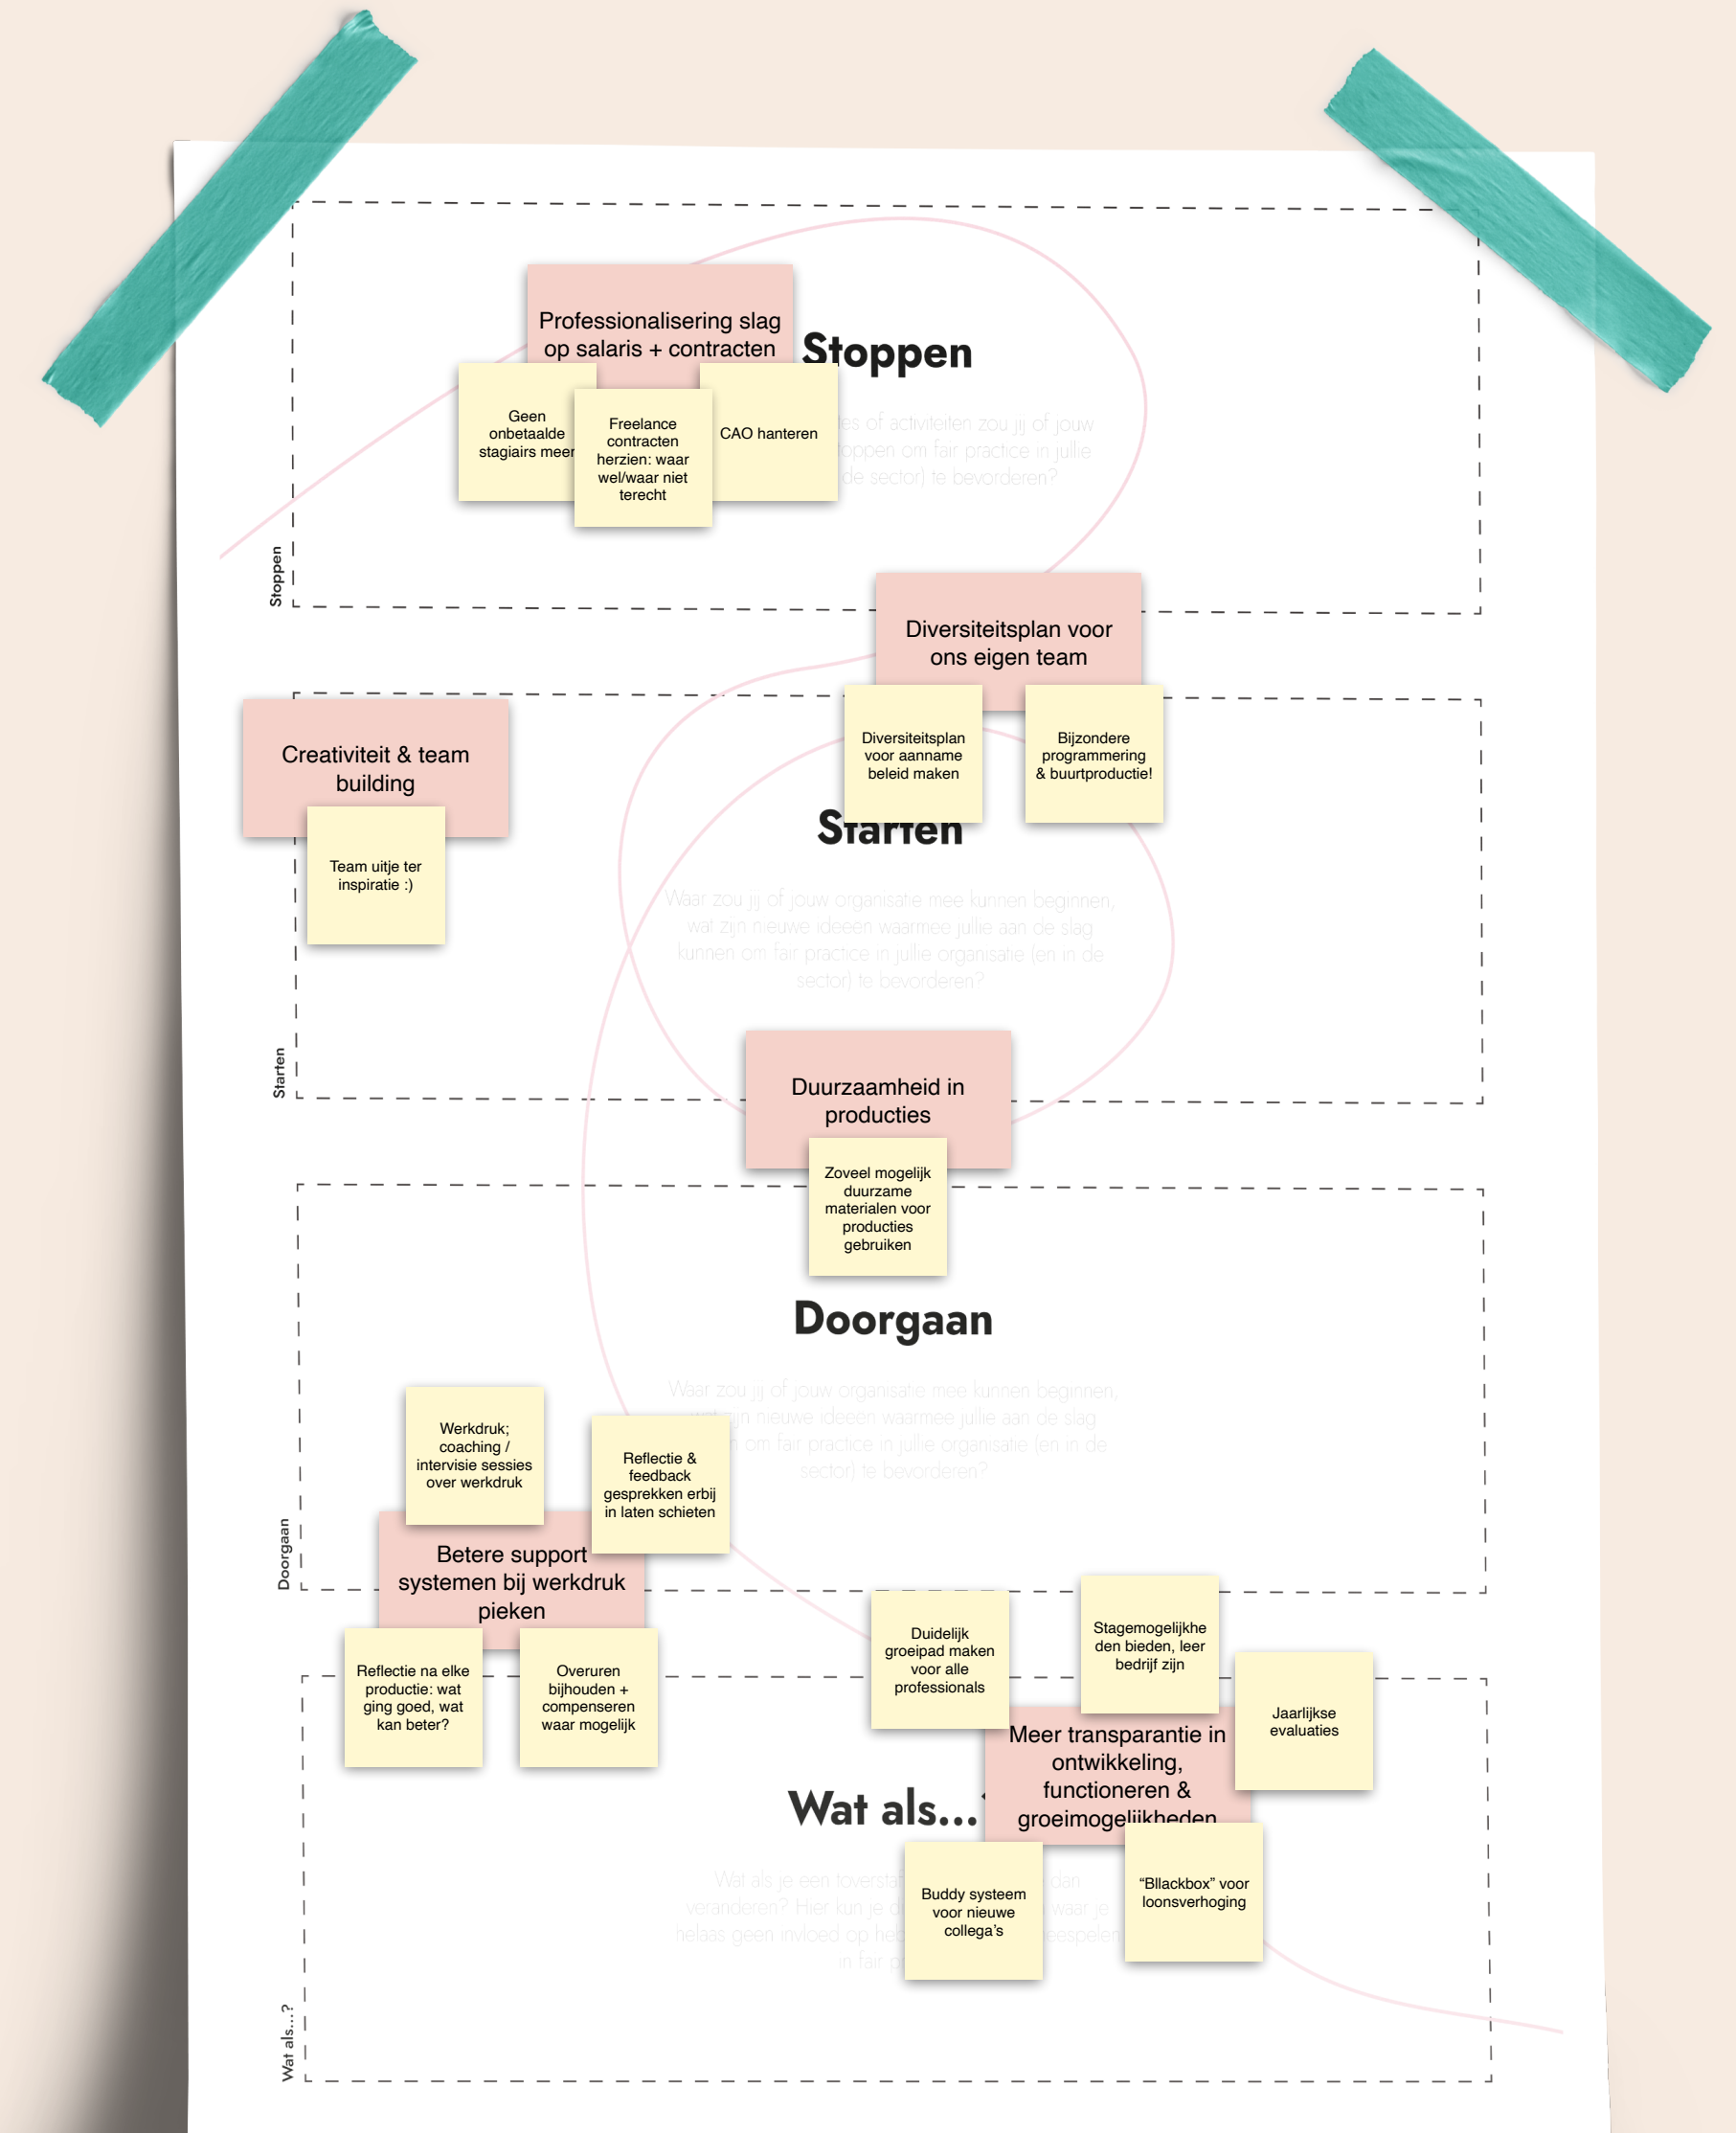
Professionalisering slag op salaris + contracten

Stoppen

Geen onbetaalde stagiairs meer

Freelance contracten herzien: waar wel/waar niet terecht

CAO hanteren

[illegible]es of activiteiten zou jij of jouw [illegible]oppen om fair practice in jullie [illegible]de sector) te bevorderen?

Stoppen

Diversiteitsplan voor ons eigen team

Diversiteitsplan voor aanname beleid maken

Bijzondere programmering & buurtproductie!

Creativiteit & team building

Team uitje ter inspiratie :)

Starten

Waar zou jij of jouw organisatie mee kunnen beginnen, wat zijn nieuwe ideeen waarmee jullie aan de slag kunnen om fair practice in jullie organisatie (en in de sector) te bevorderen?

Starten

Duurzaamheid in producties

Zoveel mogelijk duurzame materialen voor producties gebruiken

Doorgaan

Waar zou jij of jouw organisatie mee kunnen beginnen, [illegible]zijn nieuwe ideeen waarmee jullie aan de slag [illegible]n om fair practice in jullie organisatie (en in de sector) te bevorderen?

Werkdruk; coaching / intervisie sessies over werkdruk

Reflectie & feedback gesprekken erbij in laten schieten

Betere support systemen bij werkdruk pieken

Doorgaan

Reflectie na elke productie: wat ging goed, wat kan beter?

Overuren bijhouden + compenseren waar mogelijk

Duidelijk groeipad maken voor alle professionals

Stagemogelijkhe den bieden, leer bedrijf zijn

Jaarlijkse evaluaties

Meer transparantie in ontwikkeling, functioneren & groeimogelijkheden

Wat als...

Wat als je een toverstaf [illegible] dan veranderen? Hier kun je d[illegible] waar je helaas geen invloed op heb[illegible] eespelen in fair p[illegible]

Buddy systeem voor nieuwe collega's

"Bllackbox" voor loonsverhoging

Wat als...?